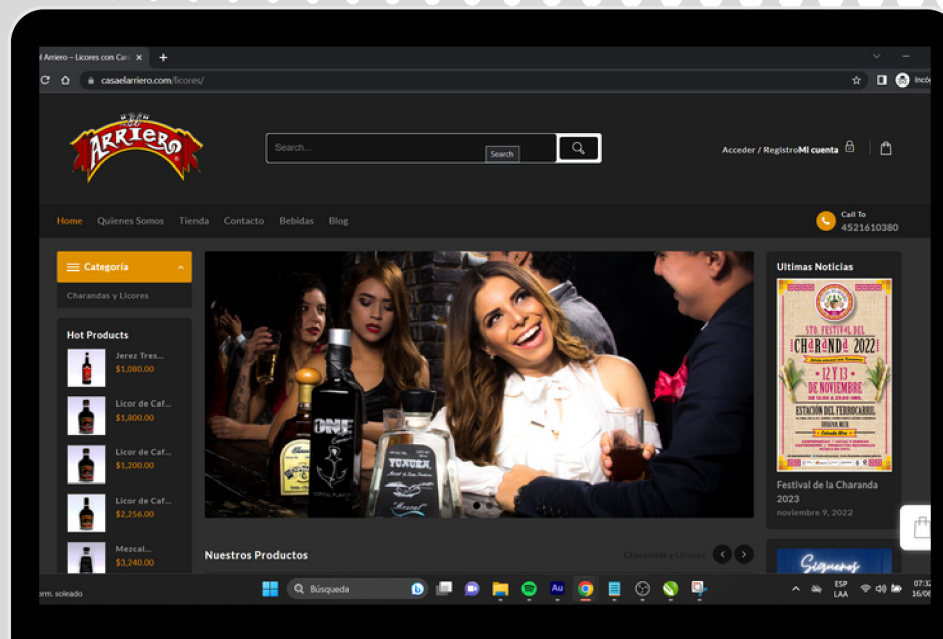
l Arriero – Licores con Ca ×
casaelarriero.com/licores/
Incó

Arriero

Search...
Search

Acceder / Registro Mi cuenta

Home Quienes Somos Tienda Contacto Bebidas Blog

Call To
4521610380

Categoría
Charandas y Licores

Hot Products
Jerez Tres...
$1,080.00
Licor de Caf...
$1,800.00
Licor de Caf...
$1,200.00
Licor de Caf...
$2,256.00
Mezcal...
$3,240.00

ONE
TUXUEN

Ultimas Noticias
5TO FESTIVAL DEL CHARANDA 2022
12 Y 13 DE NOVIEMBRE
ESTACIÓN DEL FERROCARRIL
Festival de la Charanda 2023
noviembre 9, 2022

Nuestros Productos
Charandas y Licores

Síguenos

rm. soleado
Búsqueda
ESP LAA
07:3
16/0